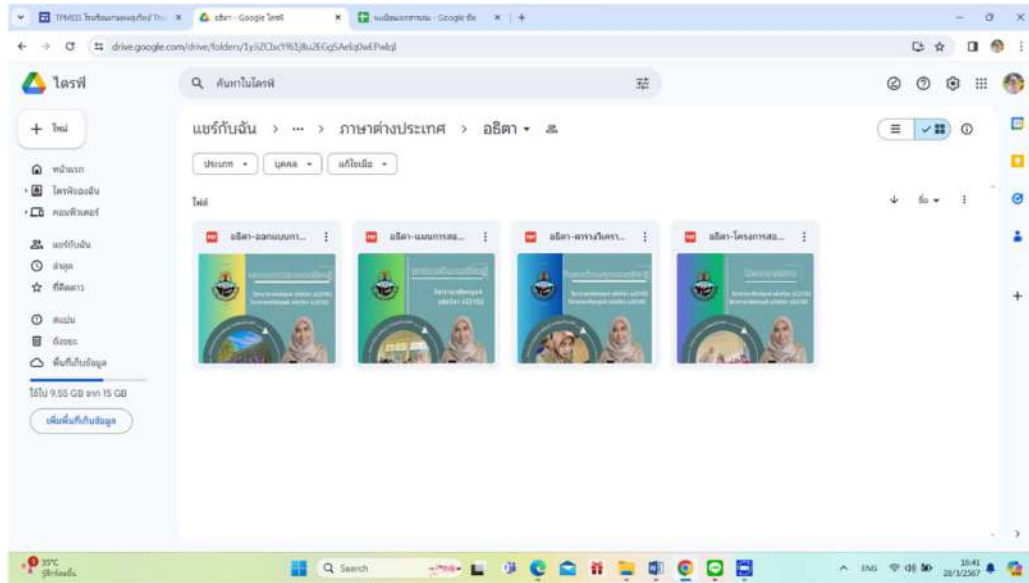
TPMGS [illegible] × อธิตา - Google ไดรฟ์ × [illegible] - Google ชีต × +

drive.google.com/drive/folders/1y5ZCbcY9i1j8u2EGgSAelq0wEPwlql

ไดรฟ์

ค้นหาในไดรฟ์

+ ใหม่

หน้าแรก

ไดรฟ์ของฉัน

คอมพิวเตอร์

แชร์กับฉัน

ล่าสุด

ที่ติดดาว

สแปม

ถังขยะ

พื้นที่เก็บข้อมูล

ใช้ไป 9.55 GB จาก 15 GB

เพิ่มพื้นที่เก็บข้อมูล

แชร์กับฉัน > ··· > ภาษาต่างประเทศ > อธิตา

ประเภท บุคคล แก้ไขเมื่อ

ไฟล์

ชื่อ

อธิตา-ออกแบบการ...

อธิตา-แผนการสอ...

อธิตา-ตารางวิเครา...

อธิตา-โครงการสอ...

35°C
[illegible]

Search

ENG

16:41
28/3/2567